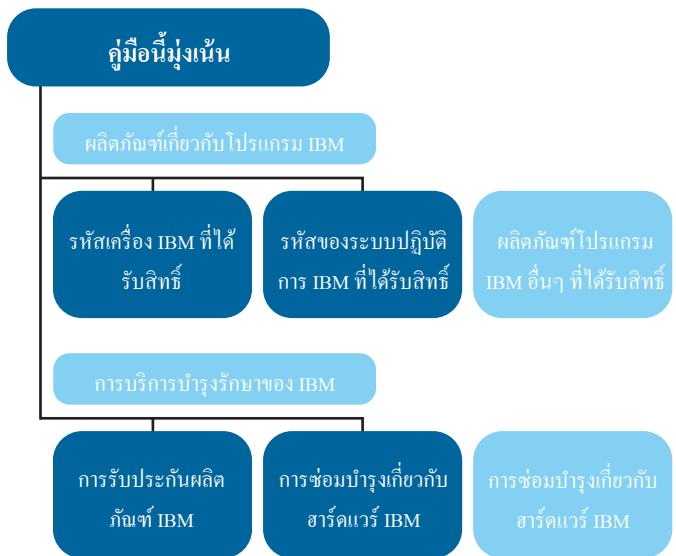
คู่มือนี้มุ่งเน้น

ผลิตภัณฑ์เกี่ยวกับโปรแกรม IBM

รหัสเครื่อง IBM ที่ได้รับสิทธิ์

รหัสของระบบปฏิบัติการ IBM ที่ได้รับสิทธิ์

ผลิตภัณฑ์โปรแกรม IBM อื่นๆ ที่ได้รับสิทธิ์

การบริการบำรุงรักษาของ IBM

การรับประกันผลิตภัณฑ์ IBM

การซ่อมบำรุงเกี่ยวกับฮาร์ดแวร์ IBM

การซ่อมบำรุงเกี่ยวกับฮาร์ดแวร์ IBM